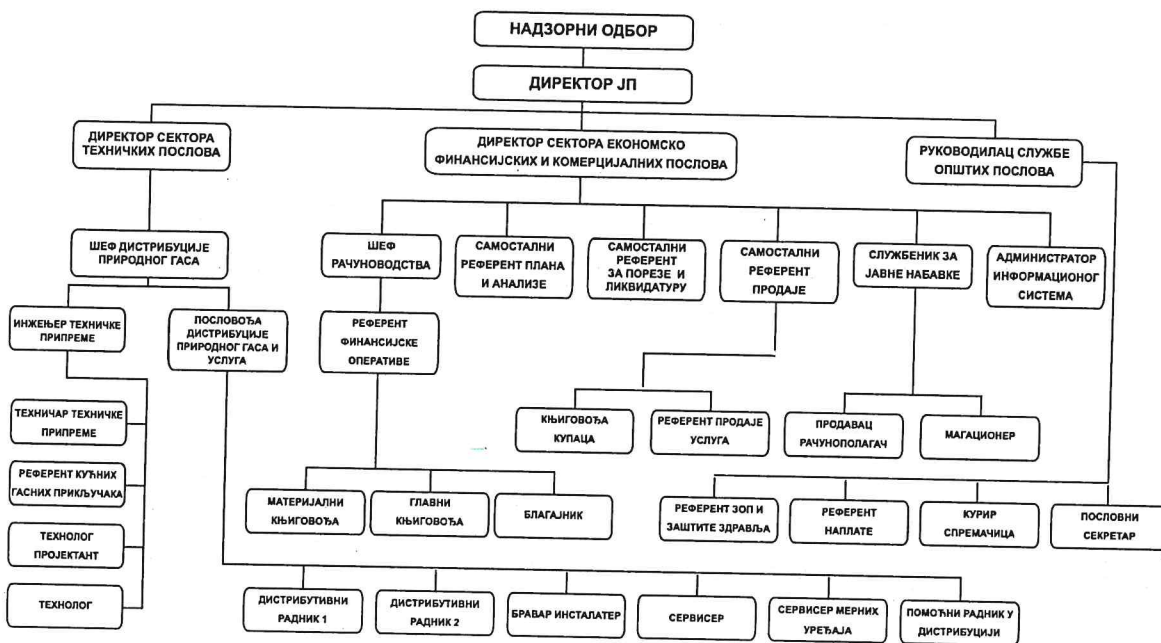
НАДЗОРНИ ОДБОР

ДИРЕКТОР ЈП

ДИРЕКТОР СЕКТОРА ТЕХНИЧКИХ ПОСЛОВА

ДИРЕКТОР СЕКТОРА ЕКОНОМСКО ФИНАНСИЈСКИХ И КОМЕРЦИЈАЛНИХ ПОСЛОВА

РУКОВОДИЛАЦ СЛУЖБЕ ОПШТИХ ПОСЛОВА

ШЕФ ДИСТРИБУЦИЈЕ ПРИРОДНОГ ГАСА

ШЕФ РАЧУНОВОДСТВА

САМОСТАЛНИ РЕФЕРЕНТ ПЛАНА И АНАЛИЗЕ

САМОСТАЛНИ РЕФЕРЕНТ ЗА ПОРЕЗЕ И ЛИКВИДАТУРУ

САМОСТАЛНИ РЕФЕРЕНТ ПРОДАЈЕ

СЛУЖБЕНИК ЗА ЈАВНЕ НАБАВКЕ

АДМИНИСТРАТОР ИНФОРМАЦИОНОГ СИСТЕМА

ИНЖЕЊЕР ТЕХНИЧКЕ ПРИПРЕМЕ

ПОСЛОВОЂА ДИСТРИБУЦИЈЕ ПРИРОДНОГ ГАСА И УСЛУГА

РЕФЕРЕНТ ФИНАНСИЈСКЕ ОПЕРАТИВЕ

ТЕХНИЧАР ТЕХНИЧКЕ ПРИПРЕМЕ

РЕФЕРЕНТ КУЋНИХ ГАСНИХ ПРИКЉУЧАКА

ТЕХНОЛОГ ПРОЈЕКТАНТ

ТЕХНОЛОГ

КЊИГОВОЂА КУПАЦА

РЕФЕРЕНТ ПРОДАЈЕ УСЛУГА

ПРОДАВАЦ РАЧУНОПОЛАГАЧ

МАГАЦИОНЕР

МАТЕРИЈАЛНИ КЊИГОВОЂА

ГЛАВНИ КЊИГОВОЂА

БЛАГАЈНИК

РЕФЕРЕНТ ЗОП И ЗАШТИТЕ ЗДРАВЉА

РЕФЕРЕНТ НАПЛАТЕ

КУРИР СПРЕМАЧИЦА

ПОСЛОВНИ СЕКРЕТАР

ДИСТРИБУТИВНИ РАДНИК 1

ДИСТРИБУТИВНИ РАДНИК 2

БРАВАР ИНСТАЛАТЕР

СЕРВИСЕР

СЕРВИСЕР МЕРНИХ УРЕЂАЈА

ПОМОЋНИ РАДНИК У ДИСТРИБУЦИЈИ